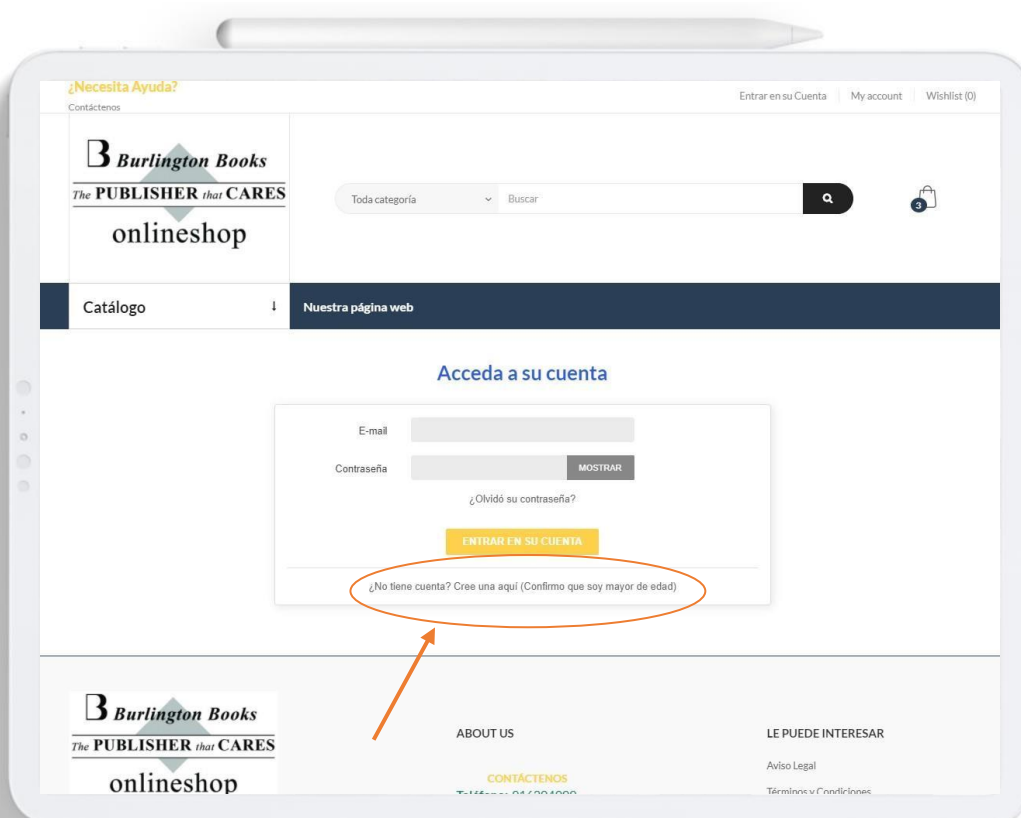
¿Necesita Ayuda?
Contáctenos

Entrar en su Cuenta | My account | Wishlist (0)

B Burlington Books
The PUBLISHER that CARES
onlineshop

Toda categoría
Buscar

3

Catálogo ↓
Nuestra página web

Acceda a su cuenta

E-mail
Contraseña
MOSTRAR
¿Olvidó su contraseña?
ENTRAR EN SU CUENTA
¿No tiene cuenta? Cree una aquí (Confirmo que soy mayor de edad)

B Burlington Books
The PUBLISHER that CARES
onlineshop

ABOUT US
CONTÁCTENOS
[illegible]

LE PUEDE INTERESAR
Aviso Legal
Términos y Condiciones